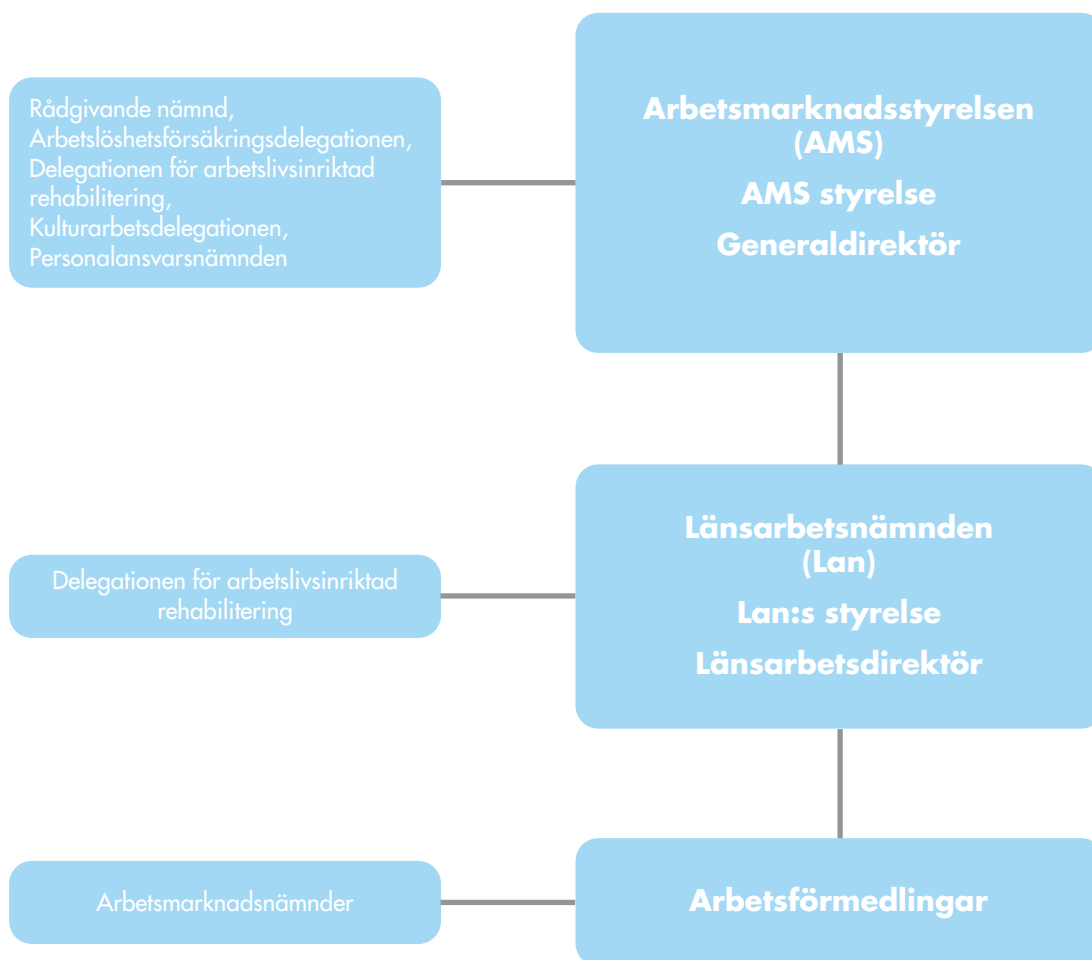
Arbetsmarknadsstyrelsen (AMS)
AMS styrelse
Generaldirektör

Rådgivande nämnd, Arbetslöshetsförsäkringsdelegationen, Delegationen för arbetslivsinriktad rehabilitering, Kulturarbetsdelegationen, Personalansvarsnämnden

Länsarbetsnämnden (Lan)
Lan:s styrelse
Länsarbetsdirektör

Delegationen för arbetslivsinriktad rehabilitering

Arbetsförmedlingar

Arbetsmarknadsnämnder